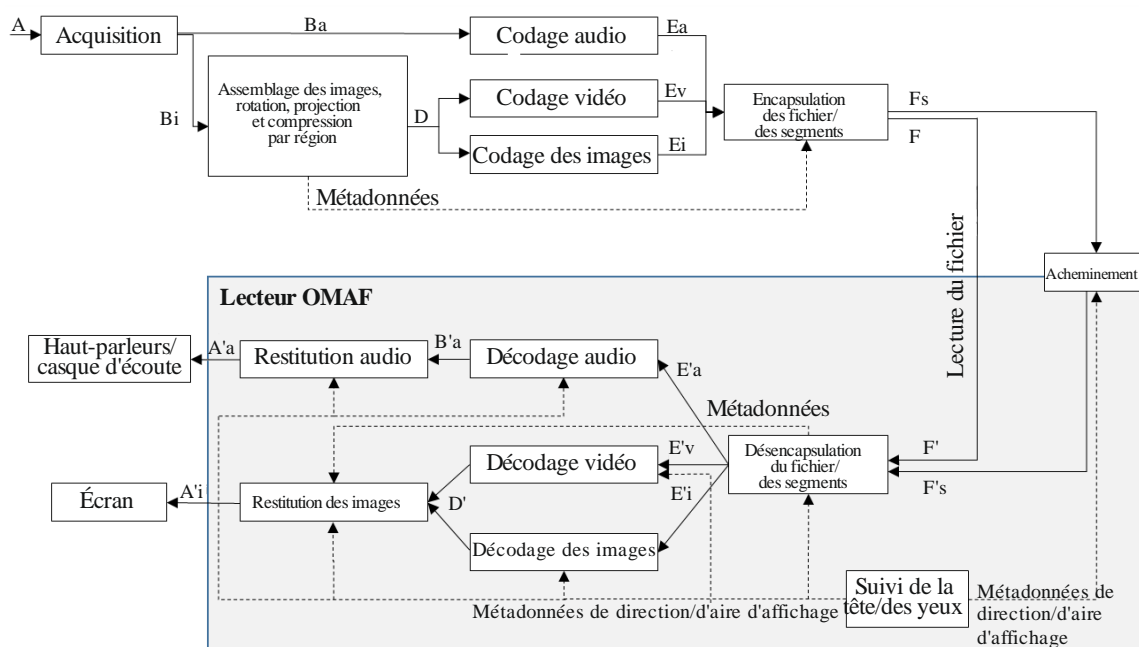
A
Acquisition
Ba
Codage audio
Ea
Bi
Assemblage des images, rotation, projection et compression par région
D
Codage vidéo
Ev
Codage des images
Ei
Encapsulation des fichier/ des segments
Fs
F
Métadonnées
Lecture du fichier
Acheminement
Lecteur OMAF
Haut-parleurs/ casque d'écoute
A'a
Restitution audio
B'a
Décodage audio
E'a
Métadonnées
Écran
A'i
Restitution des images
D'
Décodage vidéo
E'v
E'i
Désencapsulation du fichier/ des segments
F'
F's
Décodage des images
Suivi de la tête/des yeux
Métadonnées de direction/d'aire d'affichage
Métadonnées de direction/d'aire d'affichage